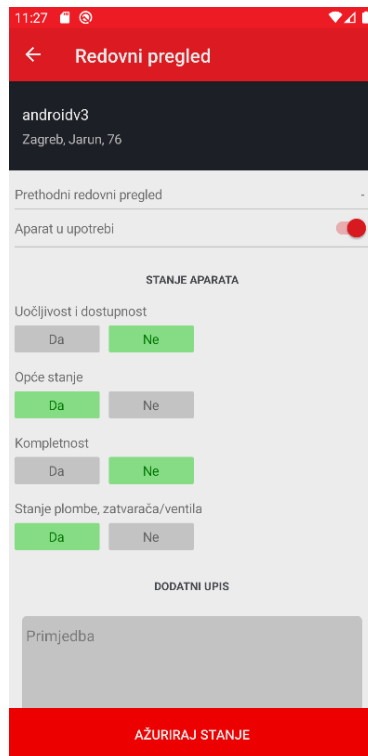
11:27

Redovni pregled

androidv3
Zagreb, Jarun, 76

Prethodni redovni pregled -

Aparat u upotrebi

STANJE APARATA

Uočljivost i dostupnost

Da Ne

Opće stanje

Da Ne

Kompletnost

Da Ne

Stanje plombe, zatvarača/ventila

Da Ne

DODATNI UPIS

Primjedba

AŽURIRAJ STANJE